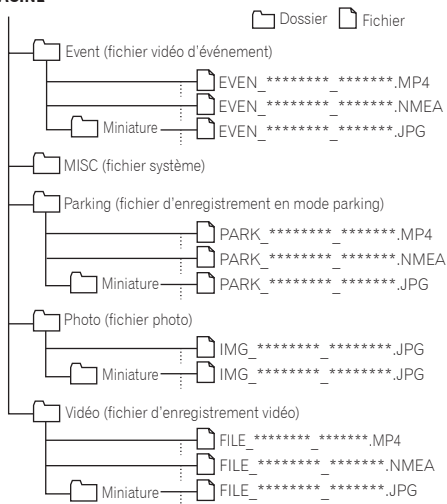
Dossier Fichier

Event (fichier vidéo d'événement)

EVEN_********_*******.MP4

EVEN_********_*******.NMEA

Miniature

EVEN_********_*******.JPG

MISC (fichier système)

Parking (fichier d'enregistrement en mode parking)

PARK_********_*******.MP4

PARK_********_*******.NMEA

Miniature

PARK_********_*******.JPG

Photo (fichier photo)

IMG_********_********.JPG

Miniature

IMG_********_********.JPG

Vidéo (fichier d'enregistrement vidéo)

FILE_********_*******.MP4

FILE_********_*******.NMEA

Miniature

FILE_********_*******.JPG